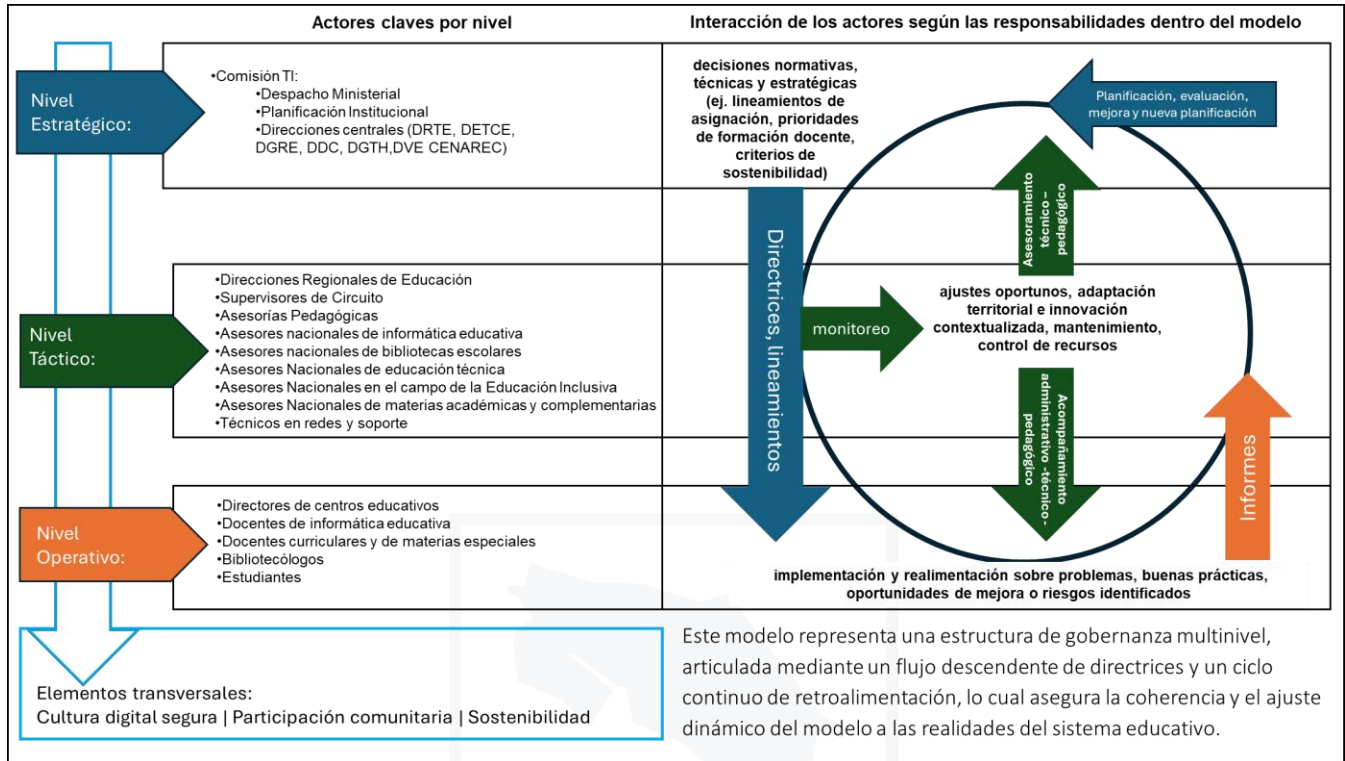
Actores claves por nivel

Interacción de los actores según las responsabilidades dentro del modelo

Nivel Estratégico:

•Comisión TI:
•Despacho Ministerial
•Planificación Institucional
•Direcciones centrales (DRTE, DETCE, DGRE, DDC, DGTH,DVE CENAREC)

decisiones normativas, técnicas y estratégicas (ej. lineamientos de asignación, prioridades de formación docente, criterios de sostenibilidad)

Planificación, evaluación, mejora y nueva planificación

Asesoramiento técnico - pedagógico

Directrices, lineamientos

Nivel Táctico:

•Direcciones Regionales de Educación
•Supervisores de Circuito
•Asesorías Pedagógicas
•Asesores nacionales de informática educativa
•Asesores nacionales de bibliotecas escolares
•Asesores Nacionales de educación técnica
•Asesores Nacionales en el campo de la Educación Inclusiva
•Asesores Nacionales de materias académicas y complementarias
•Técnicos en redes y soporte

monitoreo

ajustes oportunos, adaptación territorial e innovación contextualizada, mantenimiento, control de recursos

Acompañamiento administrativo -técnico-pedagógico

Informes

Nivel Operativo:

•Directores de centros educativos
•Docentes de informática educativa
•Docentes curriculares y de materias especiales
•Bibliotecólogos
•Estudiantes

implementación y realimentación sobre problemas, buenas prácticas, oportunidades de mejora o riesgos identificados

Elementos transversales:
Cultura digital segura | Participación comunitaria | Sostenibilidad

Este modelo representa una estructura de gobernanza multinivel, articulada mediante un flujo descendente de directrices y un ciclo continuo de retroalimentación, lo cual asegura la coherencia y el ajuste dinámico del modelo a las realidades del sistema educativo.